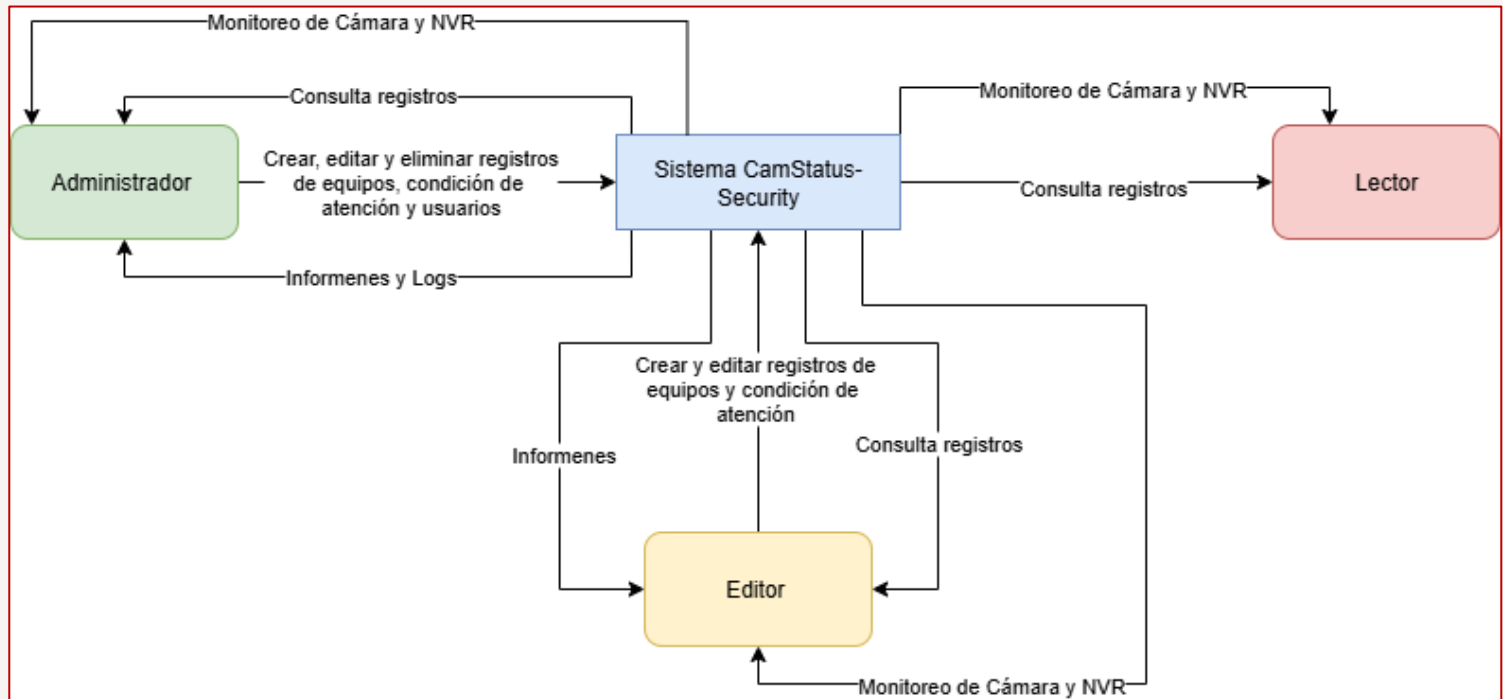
Monitoreo de Cámara y NVR

Consulta registros

Monitoreo de Cámara y NVR

Administrador

Crear, editar y eliminar registros de equipos, condición de atención y usuarios

Sistema CamStatus-Security

Consulta registros

Lector

Informenes y Logs

Crear y editar registros de equipos y condición de atención

Informenes

Consulta registros

Editor

Monitoreo de Cámara y NVR